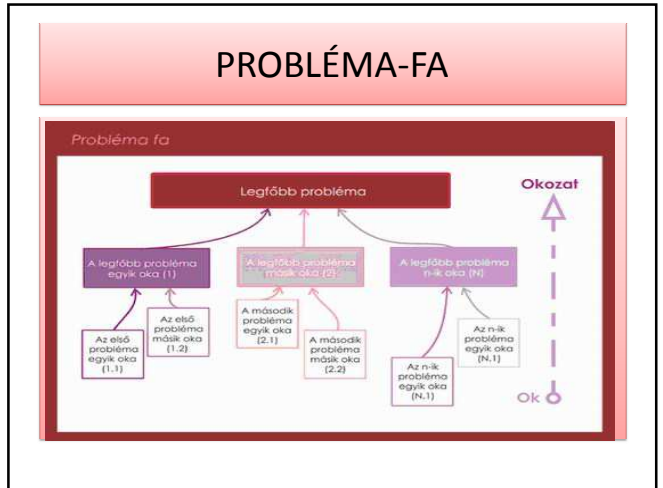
PROBLÉMA-FA

Probléma fa

Legfőbb probléma

Okozat

A legfőbb probléma egyik oka (1)

A legfőbb probléma másik oka (2)

A legfőbb probléma n-ik oka (N)

Az első probléma egyik oka (1.1)

Az első probléma másik oka (1.2)

A második probléma egyik oka (2.1)

A második probléma másik oka (2.2)

Az n-ik probléma egyik oka (N.1)

Az n-ik probléma egyik oka (N.1)

Ok